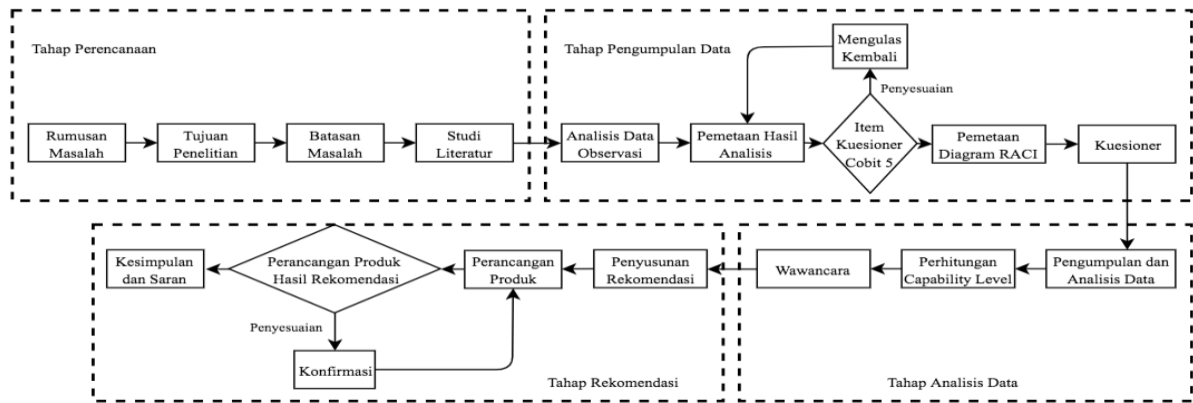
Tahap Perencanaan

Rumusan Masalah

Tujuan Penelitian

Batasan Masalah

Studi Literatur

Tahap Pengumpulan Data

Mengulas Kembali

Penyesuaian

Analisis Data Observasi

Pemetaan Hasil Analisis

Item Kuesioner Cobit 5

Pemetaan Diagram RACI

Kuesioner

Kesimpulan dan Saran

Perancangan Produk Hasil Rekomendasi

Perancangan Produk

Penyusunan Rekomendasi

Wawancara

Perhitungan Capability Level

Pengumpulan dan Analisis Data

Penyesuaian

Konfirmasi

Tahap Rekomendasi

Tahap Analisis Data